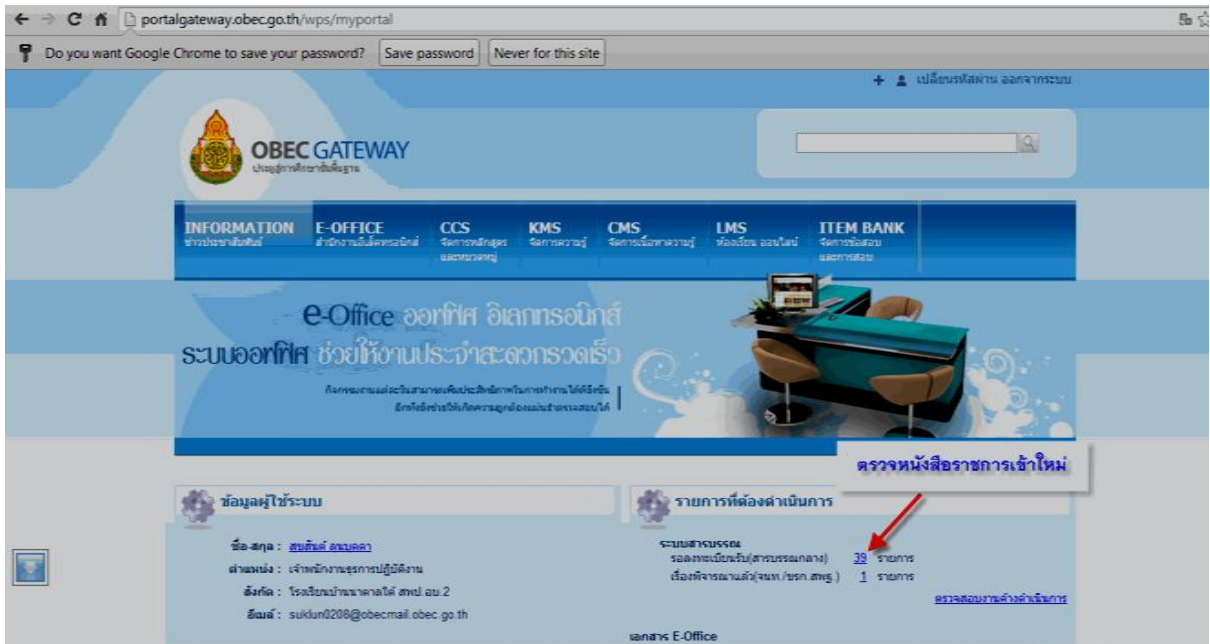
portalgateway.obec.go.th/wps/myportal

Do you want Google Chrome to save your password? Save password Never for this site

เปลี่ยนรหัสผ่าน ออกจากระบบ

OBEC GATEWAY
ประตูสู่การศึกษาขั้นพื้นฐาน

INFORMATION ข่าวประชาสัมพันธ์
E-OFFICE สำนักงานอิเล็กทรอนิกส์
CCS จัดการหลักสูตร และหมวดหมู่
KMS จัดการความรู้
CMS จัดการเนื้อหาความรู้
LMS ห้องเรียน ออนไลน์
ITEM BANK จัดการข้อสอบ และการสอบ

e-Office ออฟฟิศ อิเลกทรอนิกส์
ระบบออฟฟิศ ช่วยให้งานประจำสะดวกรวดเร็ว

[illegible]
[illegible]

ตรวจหนังสือราชการเข้าใหม่

ข้อมูลผู้ใช้ระบบ

ชื่อ-สกุล : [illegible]
ตำแหน่ง : เจ้าพนักงานธุรการปฏิบัติงาน
สังกัด : โรงเรียนบ้าน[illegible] สพป.อบ.2
อีเมล์ : suklun0208@obecmail.obec.go.th

รายการที่ต้องดำเนินการ

ระบบสารบรรณ
รอลงทะเบียนรับ(สารบรรณกลาง) 39 รายการ
เรื่องพิจารณาแล้ว(จนท./ขรก.สพฐ.) 1 รายการ

ตรวจสอบงานค้างดำเนินการ

เอกสาร E-Office